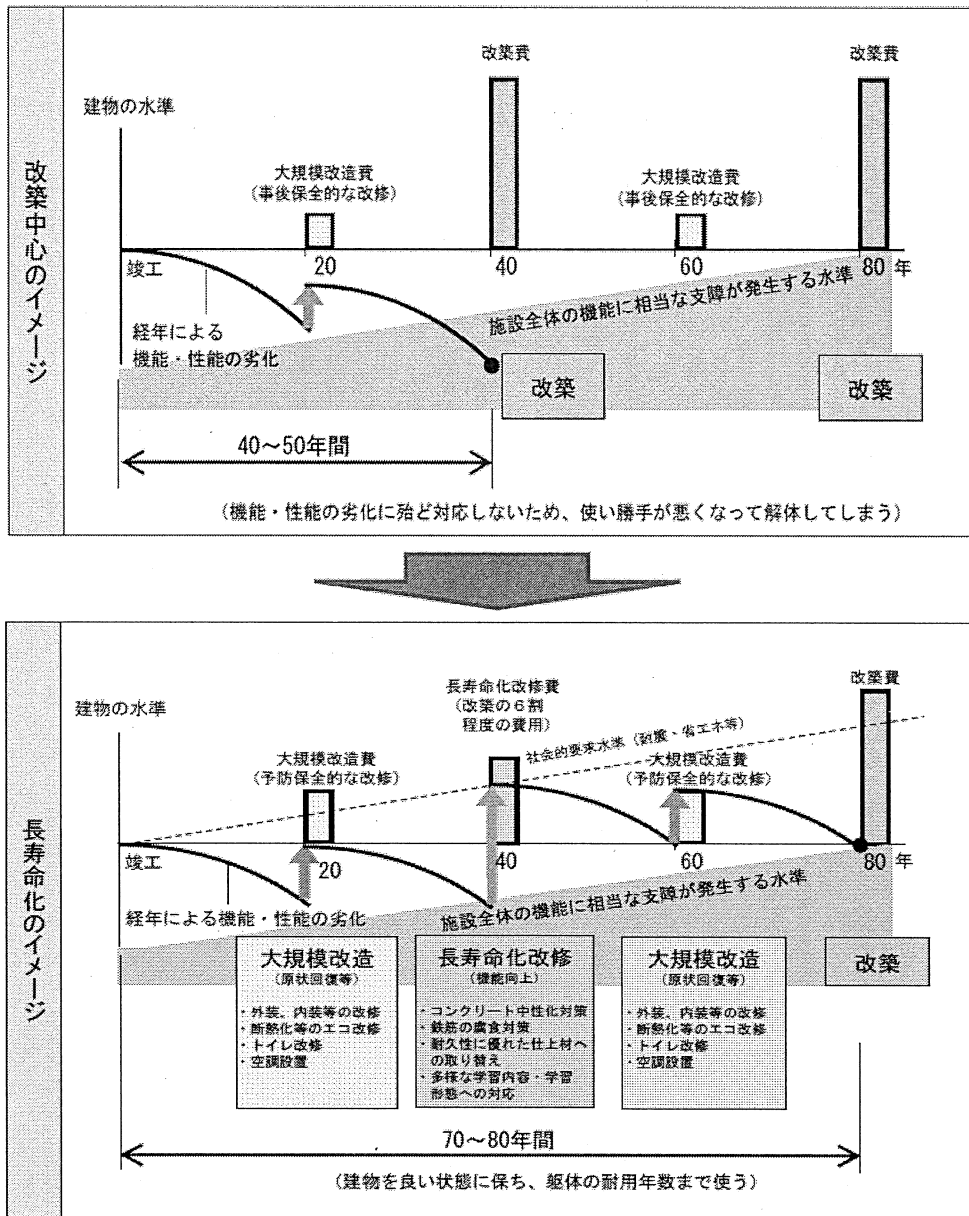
改築中心のイメージ

建物の水準

改築費

改築費

大規模改造費
（事後保全的な改修）

大規模改造費
（事後保全的な改修）

竣工

20

40

60

80 年

経年による
機能・性能の劣化

施設全体の機能に相当な支障が発生する水準

改築

改築

40～50年間

（機能・性能の劣化に殆ど対応しないため、使い勝手が悪くなって解体してしまう）

長寿命化のイメージ

建物の水準

長寿命化改修費
（改築の６割
程度の費用）

改築費

社会的要求水準（耐震、省エネ等）

大規模改造費
（予防保全的な改修）

大規模改造費
（予防保全的な改修）

竣工

20

40

60

80 年

経年による機能・性能の劣化

施設全体の機能に相当な支障が発生する水準

大規模改造
（原状回復等）
・外装、内装等の改修
・断熱化等のエコ改修
・トイレ改修
・空調設置

長寿命化改修
（機能向上）
・コンクリート中性化対策
・鉄筋の腐食対策
・耐久性に優れた仕上材への取り替え
・多様な学習内容・学習形態への対応

大規模改造
（原状回復等）
・外装、内装等の改修
・断熱化等のエコ改修
・トイレ改修
・空調設置

改築

70～80年間

（建物を良い状態に保ち、躯体の耐用年数まで使う）